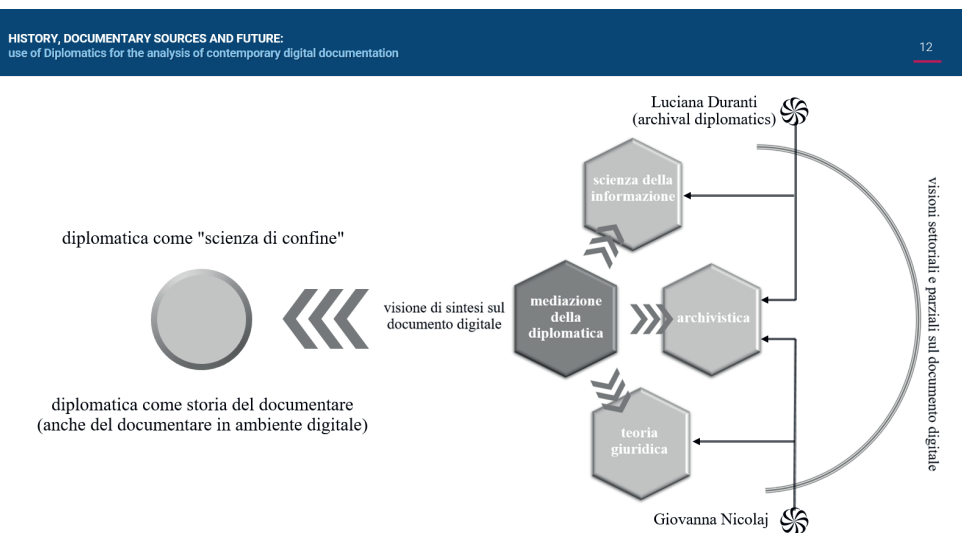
HISTORY, DOCUMENTARY SOURCES AND FUTURE:
use of Diplomatics for the analysis of contemporary digital documentation

12

Luciana Duranti
(archival diplomatics)

scienza della informazione

diplomatica come "scienza di confine"

visione di sintesi sul documento digitale

mediazione della diplomatica

archivistica

visioni settoriali e parziali sul documento digitale

diplomatica come storia del documentare
(anche del documentare in ambiente digitale)

teoria giuridica

Giovanna Nicolaj